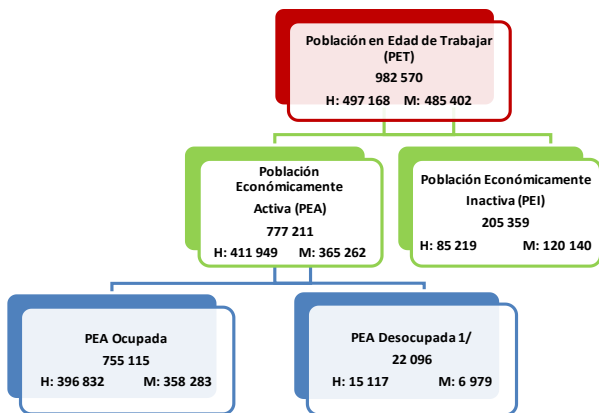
Población en Edad de Trabajar (PET)
982 570
H: 497 168 M: 485 402

Población Económicamente Activa (PEA)
777 211
H: 411 949 M: 365 262

Población Económicamente Inactiva (PEI)
205 359
H: 85 219 M: 120 140

PEA Ocupada
755 115
H: 396 832 M: 358 283

PEA Desocupada 1/
22 096
H: 15 117 M: 6 979